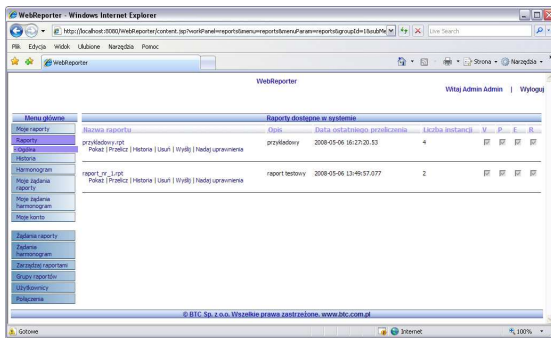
WebReporter - Windows Internet Explorer

http://localhost:8080/WebReporter/content.jsp?workPanel=reports&menu=reports&menuParam=reports&groupId=1&subMe

Live Search

Plik Edycja Widok Ulubione Narzędzia Pomoc

WebReporter

Strona Narzędzia

WebReporter

Witaj Admin Admin | Wyloguj

Menu główne

Moje raporty

Raporty

- Ogólna

Historia

Harmonogram

Moje żądania raporty

Moje żądania harmonogram

Moje konto

Żądania raporty

Żądania harmonogram

Zarządzaj raportami

Grupy raportów

Użytkownicy

Połączenia

Raporty dostępne w systemie

| Nazwa raportu | Opis | Data ostatniego przeliczenia | Liczba instancji | V | P | E | R |
|---|---|---|---|---|---|---|---|
| przykladowy.rpt<br>Pokaż \| Przelicz \| Historia \| Usuń \| Wyślij \| Nadaj uprawnienia | przykładowy | 2008-05-06 16:27:20.53 | 4 | | | | |
| raport_nr_1.rpt<br>Pokaż \| Przelicz \| Historia \| Usuń \| Wyślij \| Nadaj uprawnienia | raport testowy | 2008-05-06 13:49:57.077 | 2 | | | | |

© BTC Sp. z o.o. Wszelkie prawa zastrzeżone. www.btc.com.pl

Gotowe

Internet

100%